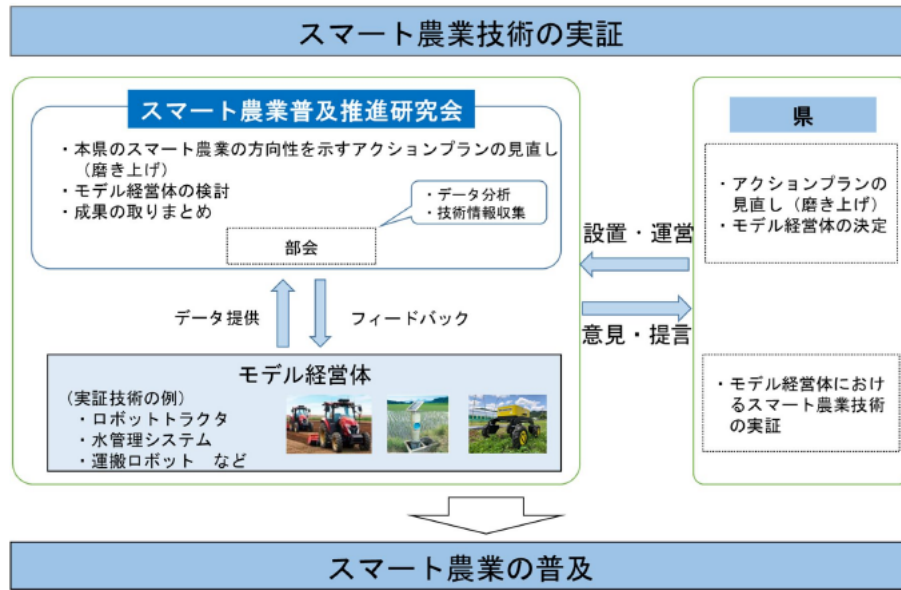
スマート農業技術の実証

スマート農業普及推進研究会

・本県のスマート農業の方向性を示すアクションプランの見直し（磨き上げ）
・モデル経営体の検討
・成果の取りまとめ

・データ分析
・技術情報収集

部会

データ提供

フィードバック

モデル経営体

（実証技術の例）
・ロボットトラクタ
・水管理システム
・運搬ロボット　など

設置・運営

意見・提言

県

・アクションプランの見直し（磨き上げ）
・モデル経営体の決定

・モデル経営体におけるスマート農業技術の実証

スマート農業の普及